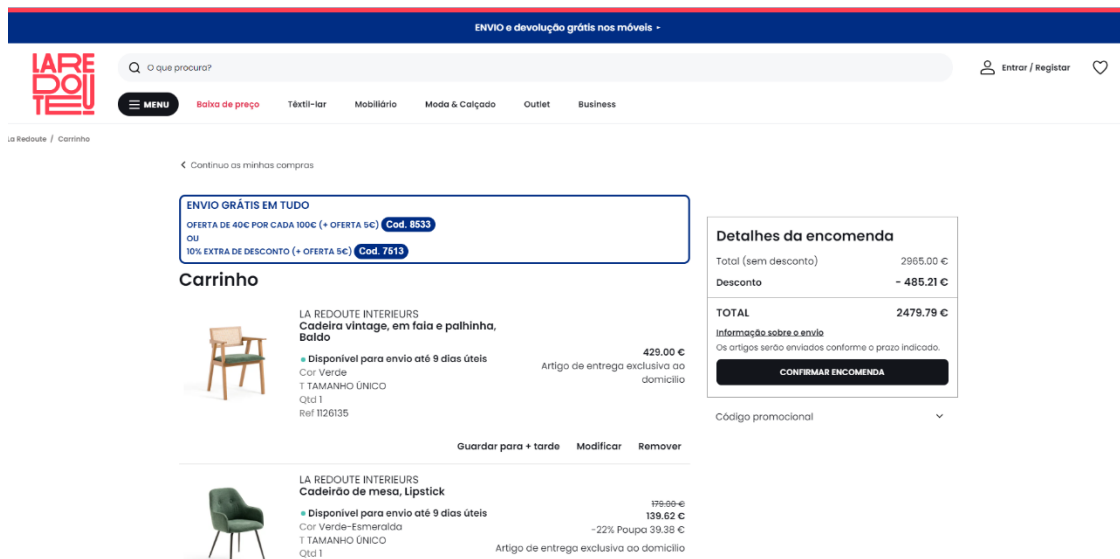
ENVIO e devolução grátis nos móveis ›

LA RE DOU TE

O que procura?

Entrar / Registar

MENU

Baixa de preço

Têxtil-lar

Mobiliário

Moda & Calçado

Outlet

Business

La Redoute / Carrinho

‹ Continuo as minhas compras

ENVIO GRÁTIS EM TUDO
OFERTA DE 40€ POR CADA 100€ (+ OFERTA 5€) Cod. 8533
OU
10% EXTRA DE DESCONTO (+ OFERTA 5€) Cod. 7513

Carrinho

LA REDOUTE INTERIEURS
Cadeira vintage, em faia e palhinha, Baldo
• Disponível para envio até 9 dias úteis
Cor Verde
T TAMANHO ÚNICO
Qtd 1
Ref 1126135

429.00 €
Artigo de entrega exclusiva ao domicílio

Guardar para + tarde
Modificar
Remover

LA REDOUTE INTERIEURS
Cadeirão de mesa, Lipstick
• Disponível para envio até 9 dias úteis
Cor Verde-Esmeralda
T TAMANHO ÚNICO
Qtd 1

179.00 €
139.62 €
-22% Poupa 39.38 €
Artigo de entrega exclusiva ao domicílio

Detalhes da encomenda

| | |
|---|---|
| Total (sem desconto) | 2965.00 € |
| Desconto | - 485.21 € |
| TOTAL | 2479.79 € |

Informação sobre o envio
Os artigos serão enviados conforme o prazo indicado.

CONFIRMAR ENCOMENDA

Código promocional